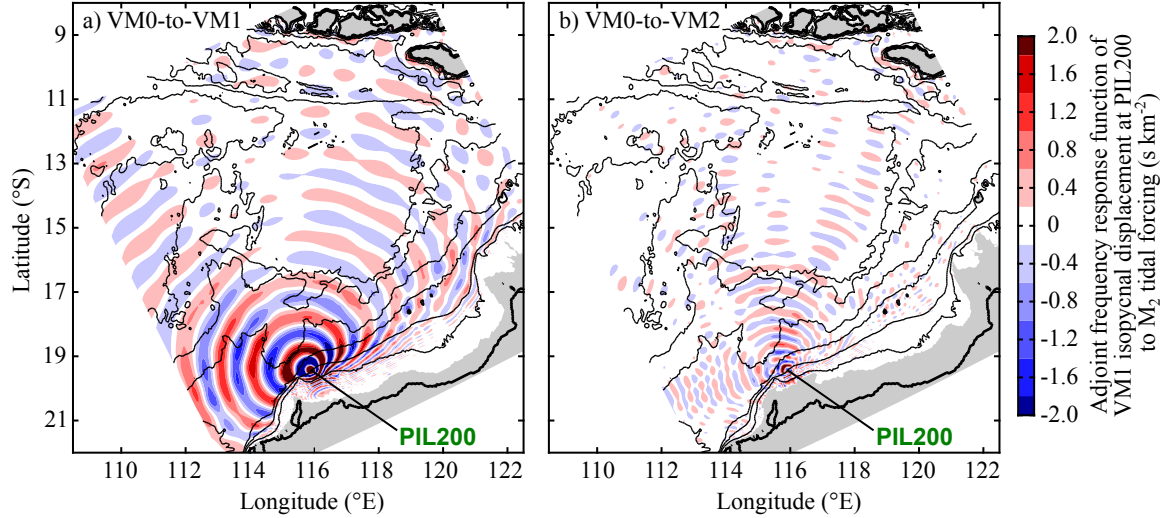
a) VM0-to-VM1

b) VM0-to-VM2

Latitude (°S)

9
11
13
15
17
19
21

PIL200

PIL200

110 112 114 116 118 120 122

110 112 114 116 118 120 122

Longitude (°E)

Longitude (°E)

2.0
1.6
1.2
0.8
0.4
0
-0.4
-0.8
-1.2
-1.6
-2.0

Adjoint frequency response function of VM1 isopycnal displacement at PIL200 to $M_2$ tidal forcing (s km$^{-2}$)